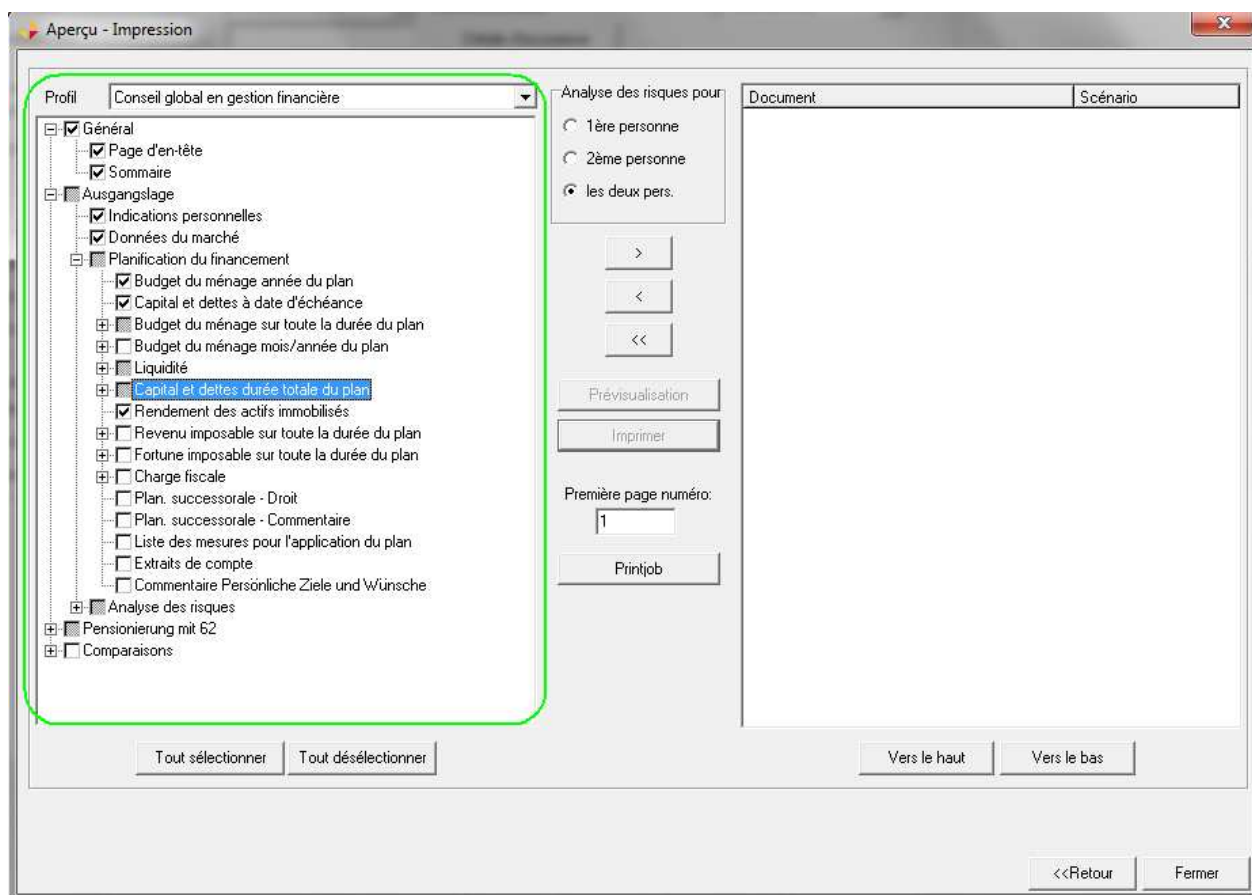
Aperçu - Impression

Profil Conseil global en gestion financière

Général
Page d'en-tête
Sommaire
Ausgangslage
Indications personnelles
Données du marché
Planification du financement
Budget du ménage année du plan
Capital et dettes à date d'échéance
Budget du ménage sur toute la durée du plan
Budget du ménage mois/année du plan
Liquidité
Capital et dettes durée totale du plan
Rendement des actifs immobilisés
Revenu imposable sur toute la durée du plan
Fortune imposable sur toute la durée du plan
Charge fiscale
Plan. successorale - Droit
Plan. successorale - Commentaire
Liste des mesures pour l'application du plan
Extraits de compte
Commentaire Persönliche Ziele und Wünsche
Analyse des risques
Pensionierung mit 62
Comparaisons

Analyse des risques pour
1ère personne
2ème personne
les deux pers.

>
<
<<

Prévisualisation
Imprimer

Première page numéro:
1

Printjob

| Document | Scénario |
|---|---|

Tout sélectionner
Tout désélectionner

Vers le haut
Vers le bas

<<Retour
Fermer